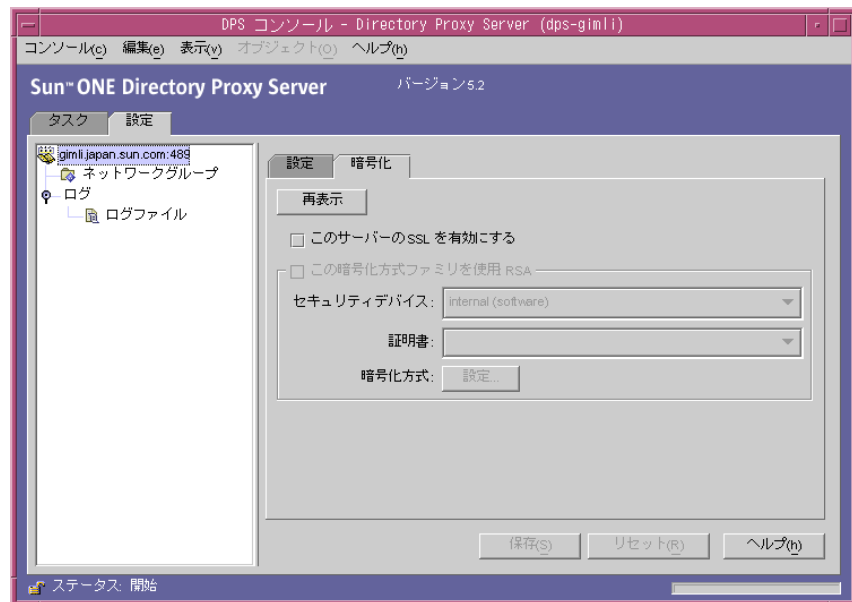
DPS コンソール - Directory Proxy Server (dps-gimli)

コンソール(c) 編集(e) 表示(v) オブジェクト(o) ヘルプ(h)

Sun™ ONE Directory Proxy Server バージョン5.2

タスク 設定

gimli.japan.sun.com:489
ネットワークグループ
ログ
ログファイル

設定 暗号化

再表示

このサーバーのSSL を有効にする

この暗号化方式ファミリを使用 RSA

セキュリティデバイス: internal (software)

証明書:

暗号化方式: 設定...

保存(S) リセット(R) ヘルプ(h)

ステータス: 開始